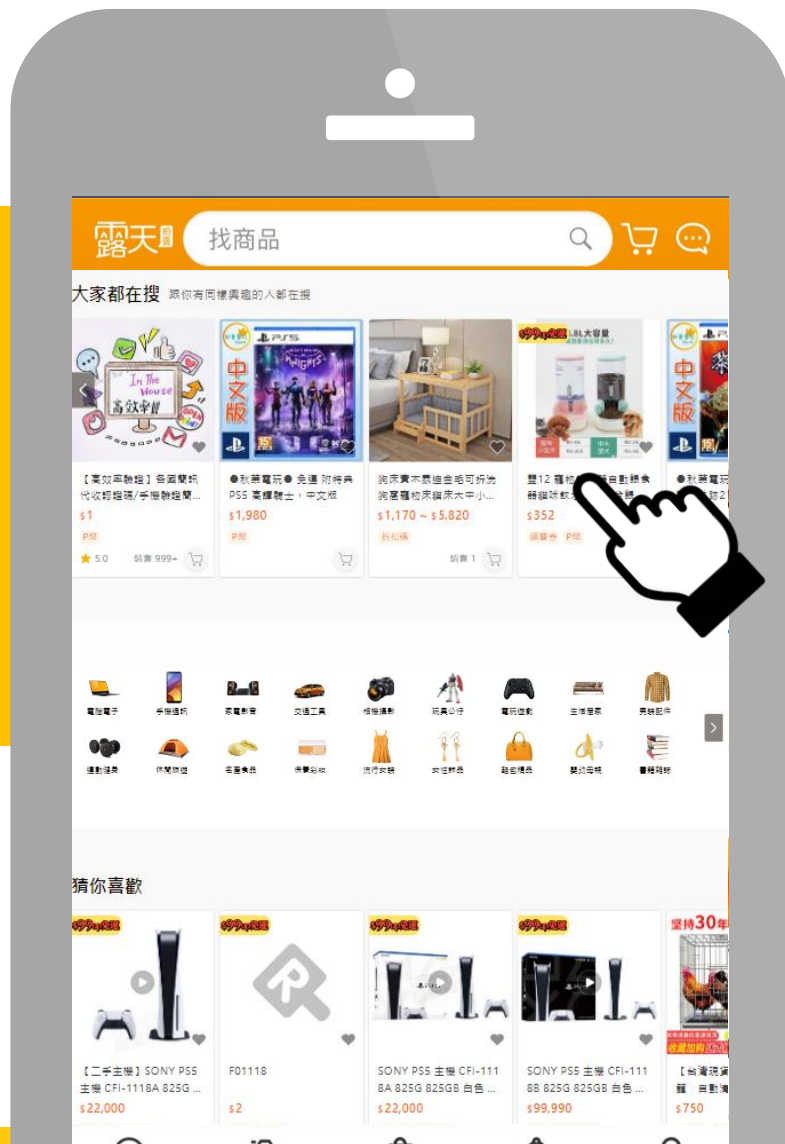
露天

找商品

大家都在搜 跟你有同樣興趣的人都在搜

In The House
高效率體

【高效率體驗】各國簡訊代收證碼/手機驗證簡...
$1
P幣
5.0 銷售 999+

PS5
中文版

●秋葉電玩● 免運 附特典 PS5 高譚騎士 中文版
$1,980
P幣

狗床實木窩組合毛可拆洗狗窩寵物床貓床大中小...
$1,170 ~ $5,820
折扣碼
銷售 1

$99

豐12 寵物 自動餵食器貓咪飲
$352
現貨 P幣

中文版

●秋葉電玩

電腦電子
手機通訊
家電影音
交通工具
相機攝影
玩具公仔
電玩遊戲
生活居家
男裝配件
運動健身
休閒旅遊
名產食品
保養彩妝
流行女裝
女性飾品
精品名錶
嬰幼母親
書籍雜誌

猜你喜歡

$99

【二手主機】SONY PS5 主機 CFI-1118A 825G ...
$22,000

$99

F01118
$2

$99

SONY PS5 主機 CFI-1118A 825G 825GB 白色 ...
$22,000

$99

SONY PS5 主機 CFI-1118B 825G 825GB 白色 ...
$99,990

堅持30年

【台灣現貨】籠 自動
$750